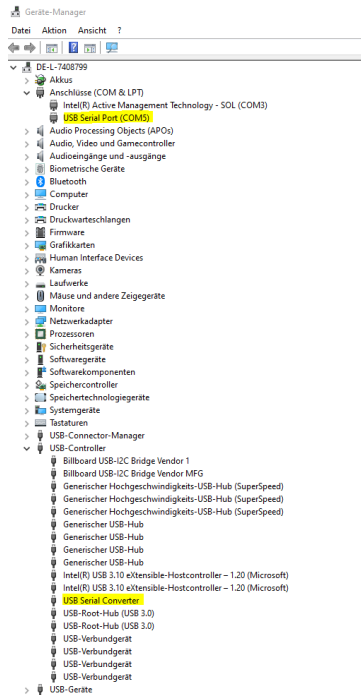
Geräte-Manager

Datei Aktion Ansicht ?

DE-L-7408799
Akkus
Anschlüsse (COM & LPT)
Intel(R) Active Management Technology - SOL (COM3)
USB Serial Port (COM5)
Audio Processing Objects (APOs)
Audio, Video und Gamecontroller
Audioeingänge und -ausgänge
Biometrische Geräte
Bluetooth
Computer
Drucker
Druckwarteschlangen
Firmware
Grafikkarten
Human Interface Devices
Kameras
Laufwerke
Mäuse und andere Zeigegeräte
Monitore
Netzwerkadapter
Prozessoren
Sicherheitsgeräte
Softwaregeräte
Softwarekomponenten
Speichercontroller
Speichertechnologiegeräte
Systemgeräte
Tastaturen
USB-Connector-Manager
USB-Controller
Billboard USB-I2C Bridge Vendor 1
Billboard USB-I2C Bridge Vendor MFG
Generischer Hochgeschwindigkeits-USB-Hub (SuperSpeed)
Generischer Hochgeschwindigkeits-USB-Hub (SuperSpeed)
Generischer Hochgeschwindigkeits-USB-Hub (SuperSpeed)
Generischer USB-Hub
Generischer USB-Hub
Generischer USB-Hub
Generischer USB-Hub
Intel(R) USB 3.10 eXtensible-Hostcontroller – 1.20 (Microsoft)
Intel(R) USB 3.10 eXtensible-Hostcontroller – 1.20 (Microsoft)
USB Serial Converter
USB-Root-Hub (USB 3.0)
USB-Root-Hub (USB 3.0)
USB-Verbundgerät
USB-Verbundgerät
USB-Verbundgerät
USB-Verbundgerät
USB-Verbundgerät
USB-Geräte